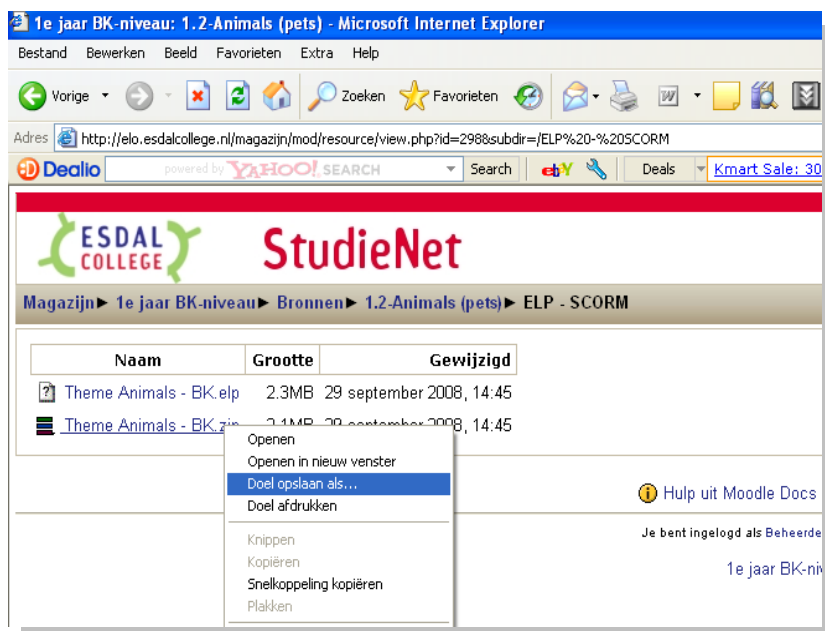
1e jaar BK-niveau: 1.2-Animals (pets) - Microsoft Internet Explorer

Bestand Bewerken Beeld Favorieten Extra Help

Vorige Zoeken Favorieten

Adres http://elo.esdalcollege.nl/magazijn/mod/resource/view.php?id=298&subdir=/ELP%20-%20SCORM

Dealio powered by YAHOO! SEARCH Search Deals Kmart Sale: 30

ESDAL COLLEGE StudieNet

Magazijn ► 1e jaar BK-niveau ► Bronnen ► 1.2-Animals (pets) ► ELP - SCORM

| Naam | Grootte | Gewijzigd |
|---|---|---|
| Theme Animals - BK.elp | 2.3MB | 29 september 2008, 14:45 |
| Theme Animals - BK.zip | 2.1MB | 29 september 2008, 14:45 |

Openen
Openen in nieuw venster
Doel opslaan als...
Doel afdrukken
Knippen
Kopiëren
Snelkoppeling kopiëren
Plakken

Hulp uit Moodle Docs

Je bent ingelogd als Beheerde

1e jaar BK-niv